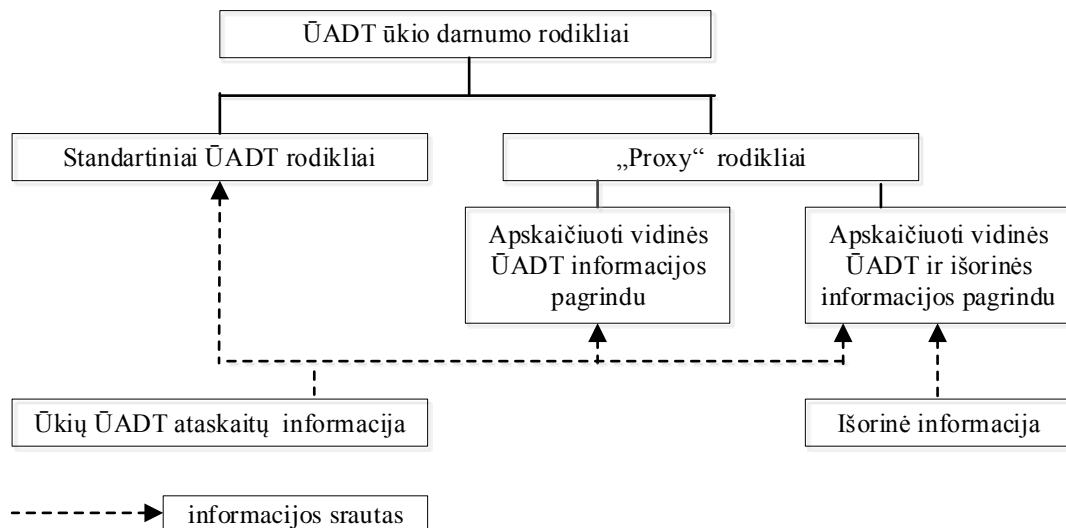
ŪADT ūkio darnumo rodikliai

Standartiniai ŪADT rodikliai

„Proxy“ rodikliai

Apskaičiuoti vidinės ŪADT informacijos pagrindu

Apskaičiuoti vidinės ŪADT ir išorinės informacijos pagrindu

Ūkių ŪADT ataskaitų informacija

Išorinė informacija

informacijos srautas